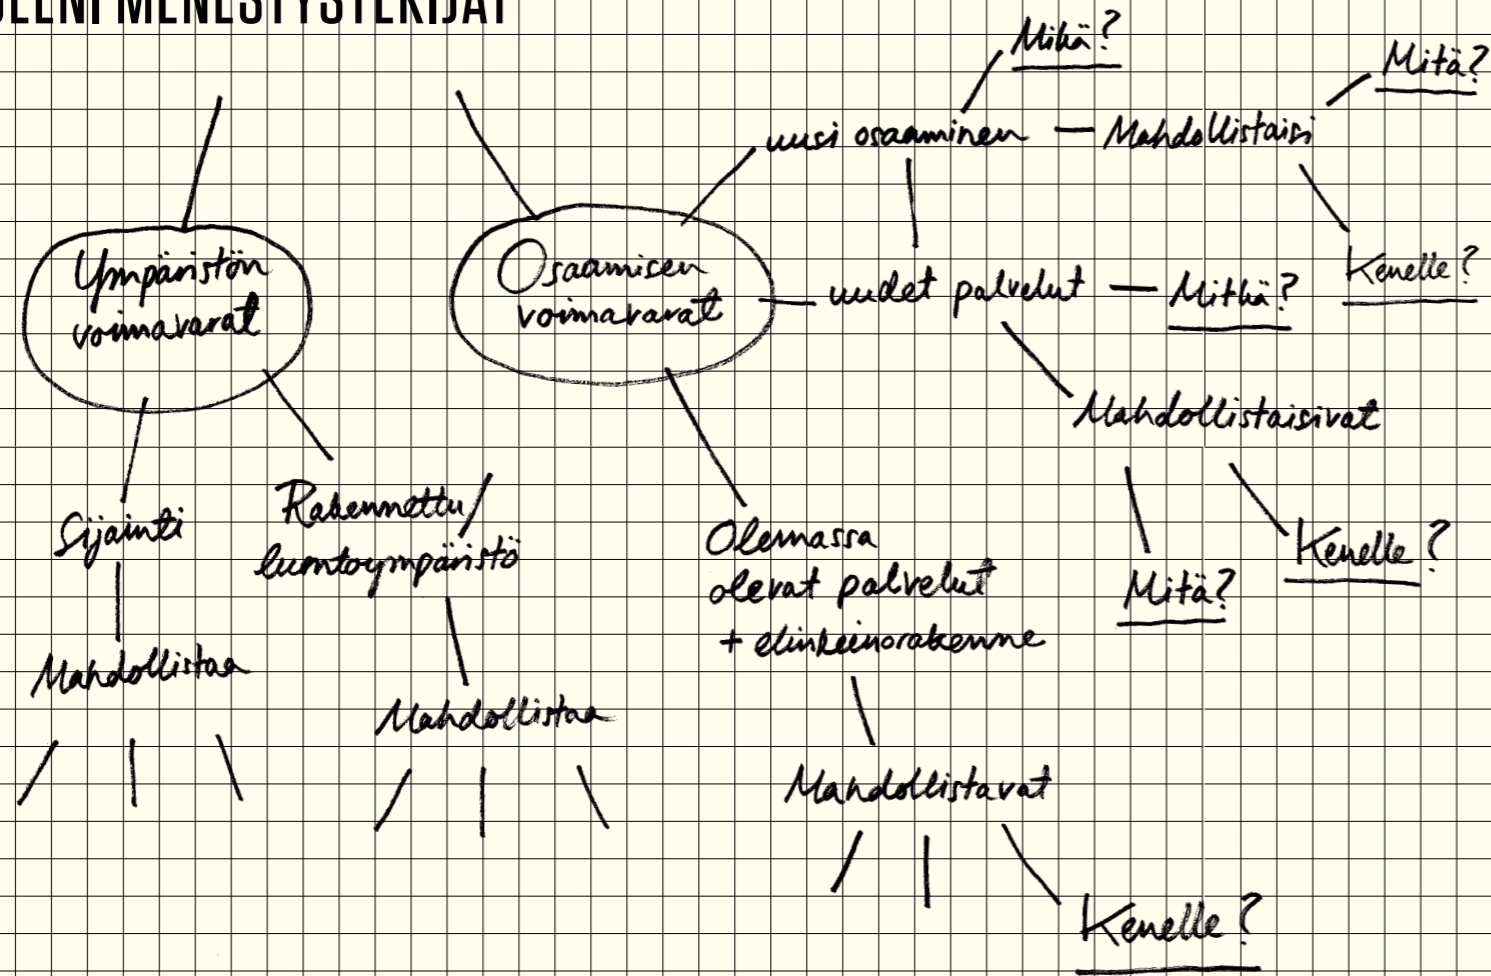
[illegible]ELNI MENESTYSTEKIJÄT

Ympäristön voimavarat

Osaamisen voimavarat

uusi osaaminen — Mahdollistaisi

Mitä?

Mitä?

Kenelle?

uudet palvelut — Mitä?

Mahdollistaisivat

Mitä?

Kenelle?

Sijainti

Mahdollistaa

Rakennettu/luontoympäristö

Mahdollistaa

Olemassa olevat palvelut + elinkeinorakenne

Mahdollistavat

Kenelle?